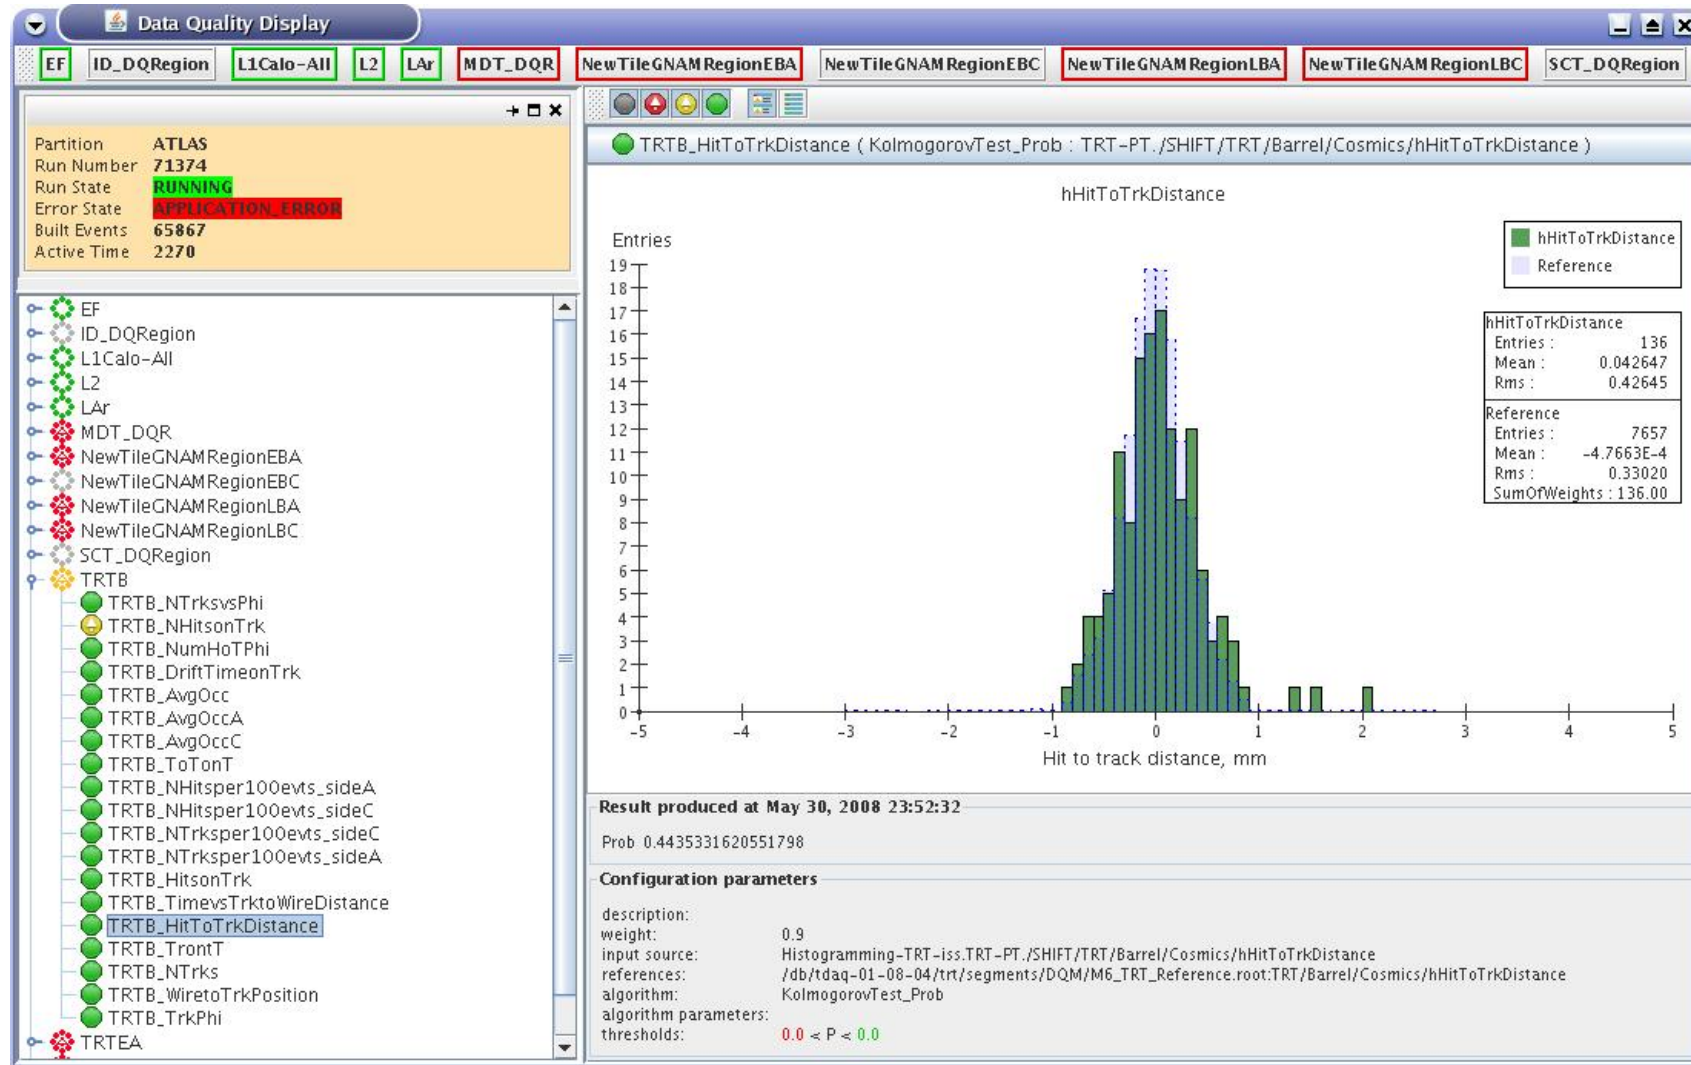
Data Quality Display

EF ID_DQRegion L1Calo-All L2 LAr MDT_DQR NewTileGNAMRegionEBA NewTileGNAMRegionEBC NewTileGNAMRegionLBA NewTileGNAMRegionLBC SCT_DQRegion

| | |
|---|---|
| Partition | ATLAS |
| Run Number | 71374 |
| Run State | RUNNING |
| Error State | APPLICATION_ERROR |
| Built Events | 65867 |
| Active Time | 2270 |

EF
ID_DQRegion
L1Calo-All
L2
LAr
MDT_DQR
NewTileGNAMRegionEBA
NewTileGNAMRegionEBC
NewTileGNAMRegionLBA
NewTileGNAMRegionLBC
SCT_DQRegion
TRTB
TRTB_NTrksvsPhi
TRTB_NHitsonTrk
TRTB_NumHoTPhi
TRTB_DriftTimeonTrk
TRTB_AvgOcc
TRTB_AvgOccA
TRTB_AvgOccC
TRTB_ToTonT
TRTB_NHitsper100evts_sideA
TRTB_NHitsper100evts_sideC
TRTB_NTrksper100evts_sideC
TRTB_NTrksper100evts_sideA
TRTB_HitsonTrk
TRTB_TimevsTrktoWireDistance
TRTB_HitToTrkDistance
TRTB_TrontT
TRTB_NTrks
TRTB_WiretoTrkPosition
TRTB_TrkPhi
TRTEA

TRTB_HitToTrkDistance ( KolmogorovTest_Prob : TRT-PT./SHIFT/TRT/Barrel/Cosmics/hHitToTrkDistance )

hHitToTrkDistance

Entries

19 18 17 16 15 14 13 12 11 10 9 8 7 6 5 4 3 2 1 0

-5 -4 -3 -2 -1 0 1 2 3 4 5

Hit to track distance, mm

hHitToTrkDistance
Reference

hHitToTrkDistance
Entries : 136
Mean : 0.042647
Rms : 0.42645

Reference
Entries : 7657
Mean : -4.7663E-4
Rms : 0.33020
SumOfWeights : 136.00

Result produced at May 30, 2008 23:52:32

Prob 0.4435331620551798

Configuration parameters

description:
weight: 0.9
input source: Histogramming-TRT-iss.TRT-PT./SHIFT/TRT/Barrel/Cosmics/hHitToTrkDistance
references: /db/tdaq-01-08-04/trt/segments/DQM/M6_TRT_Reference.root:TRT/Barrel/Cosmics/hHitToTrkDistance
algorithm: KolmogorovTest_Prob
algorithm parameters:
thresholds: 0.0 < P < 0.0